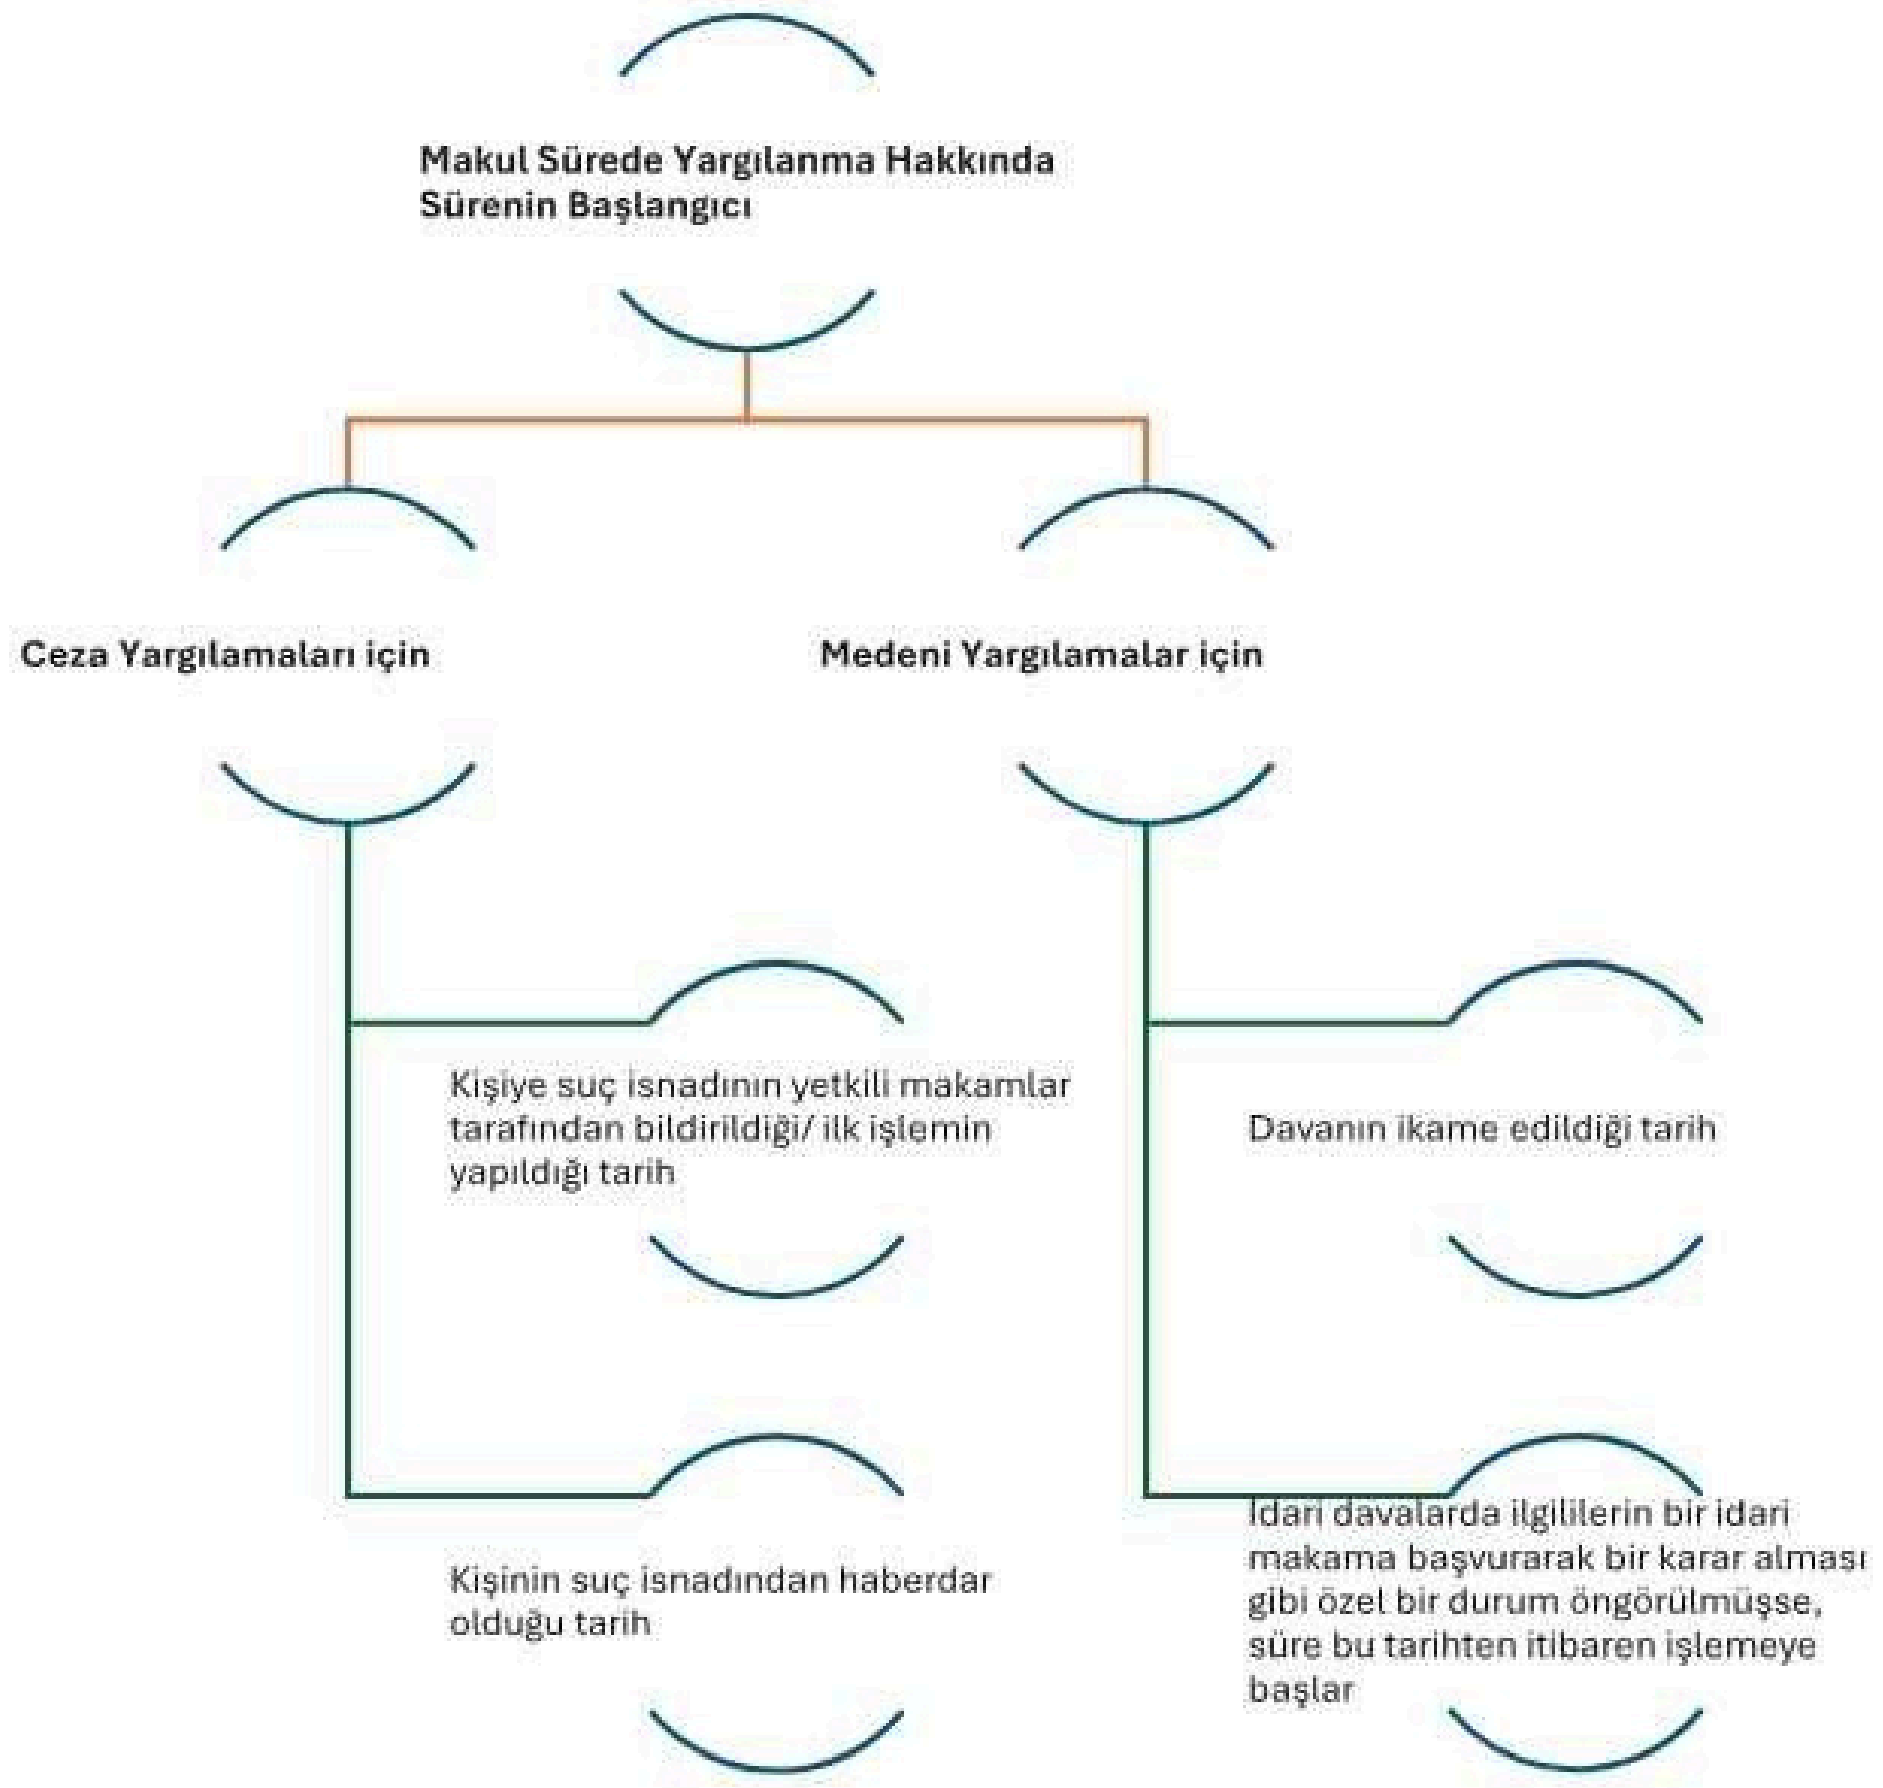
Makul Sürede Yargılanma Hakkında Sürenin Başlangıcı

Ceza Yargılamaları için

Medeni Yargılamalar için

Kişiye suç isnadının yetkili makamlar tarafından bildirildiği/ ilk işlemin yapıldığı tarih

Davanın ikame edildiği tarih

Kişinin suç isnadından haberdar olduğu tarih

İdari davalarda ilgililerin bir idari makama başvurarak bir karar alması gibi özel bir durum öngörülmüşse, süre bu tarihten itibaren işlemeye başlar